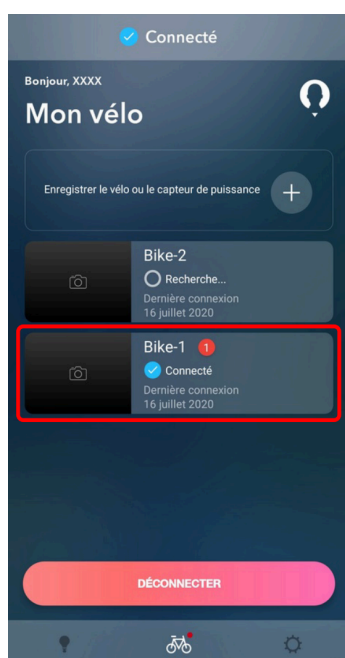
Connecté

Bonjour, XXXX

Mon vélo

Enregistrer le vélo ou le capteur de puissance

Bike-2
Recherche...
Dernière connexion
16 juillet 2020

Bike-1 1
Connecté
Dernière connexion
16 juillet 2020

DÉCONNECTER